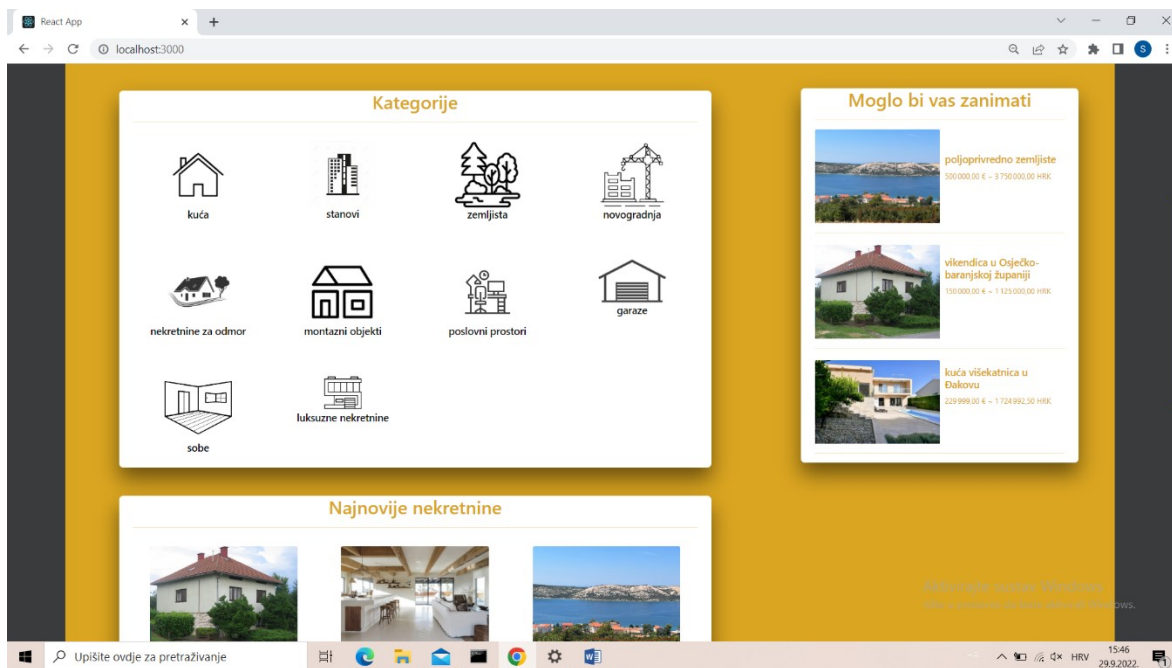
React App
localhost:3000

Kategorije

kuća
stanovi
zemljista
novogradnja
nekretnine za odmor
montazni objekti
poslovni prostori
garaze
sobe
luksuzne nekretnine

Moglo bi vas zanimati

poljoprivredno zemljiste
500.000,00 € ~ 3.750.000,00 HRK

vikendica u Osječko-baranjskoj županiji
150.000,00 € ~ 1.125.000,00 HRK

kuća višekatnica u Đakovu
229.999,00 € ~ 1.724.992,50 HRK

Najnovije nekretnine

Aktivirajte sustav Windows
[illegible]

Upišite ovdje za pretraživanje
HRV
15:46
29.9.2022.